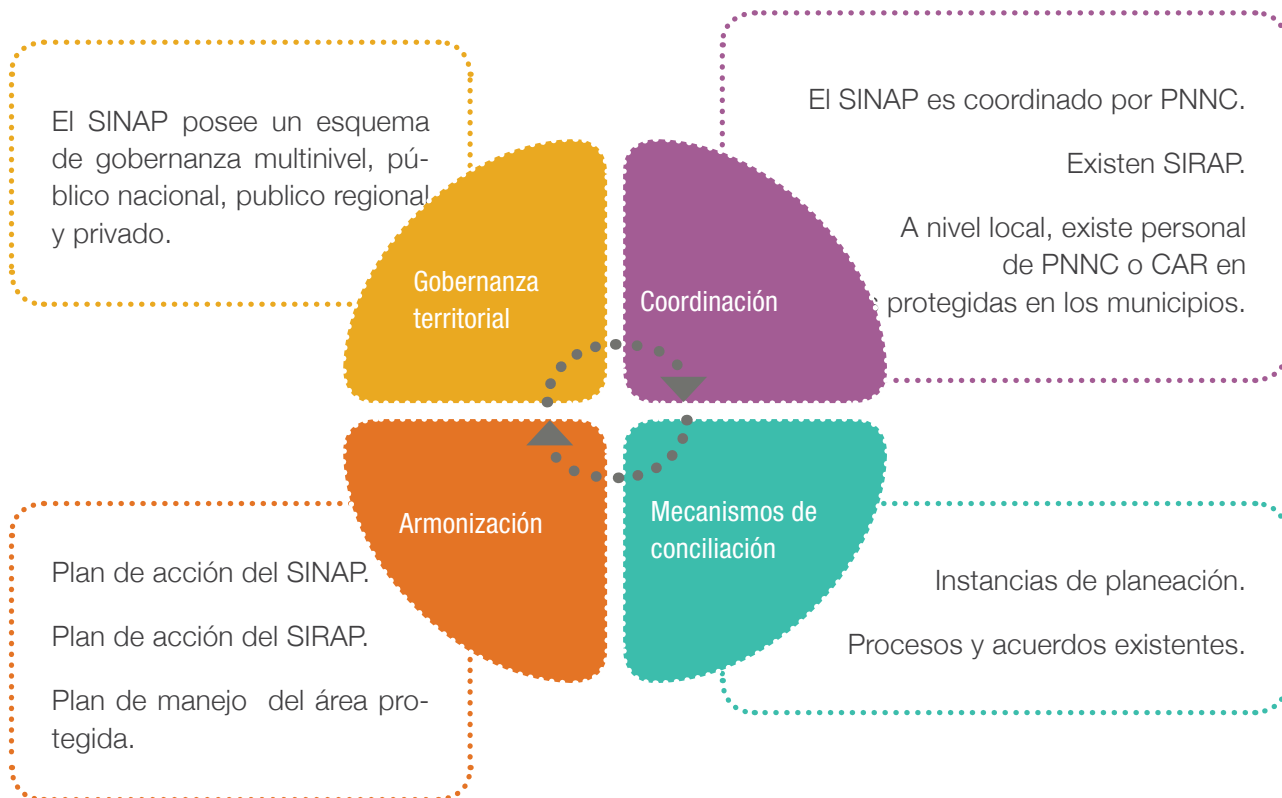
El SINAP posee un esquema de gobernanza multinivel, público nacional, publico regional y privado.

El SINAP es coordinado por PNNC.

Existen SIRAP.

A nivel local, existe personal de PNNC o CAR en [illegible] protegidas en los municipios.

Gobernanza territorial

Coordinación

Armonización

Mecanismos de conciliación

Plan de acción del SINAP.

Plan de acción del SIRAP.

Plan de manejo del área protegida.

Instancias de planeación.

Procesos y acuerdos existentes.